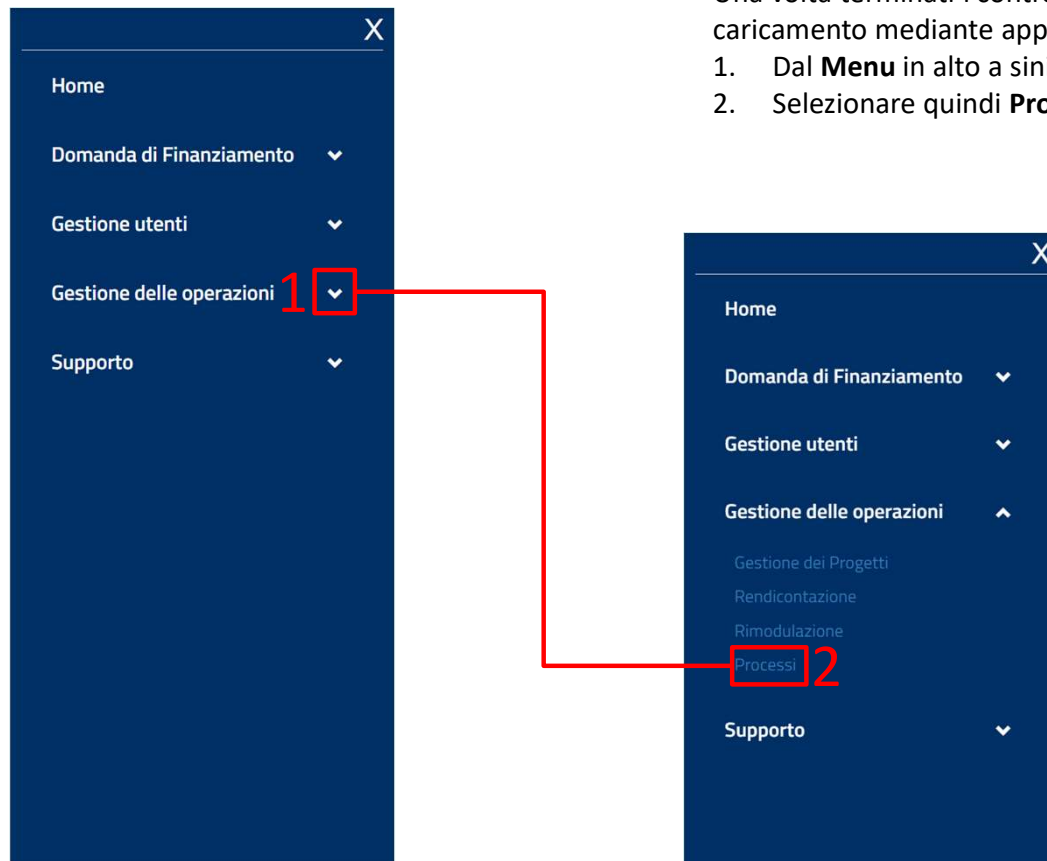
X

Home

Domanda di Finanziamento

Gestione utenti

Gestione delle operazioni 1

Supporto

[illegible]
caricamento mediante app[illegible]
1. Dal **Menu** in alto a sin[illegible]
2. Selezionare quindi **Pr**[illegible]

X

Home

Domanda di Finanziamento

Gestione utenti

Gestione delle operazioni

Gestione dei Progetti

Rendicontazione

Rimodulazione

Processi 2

Supporto